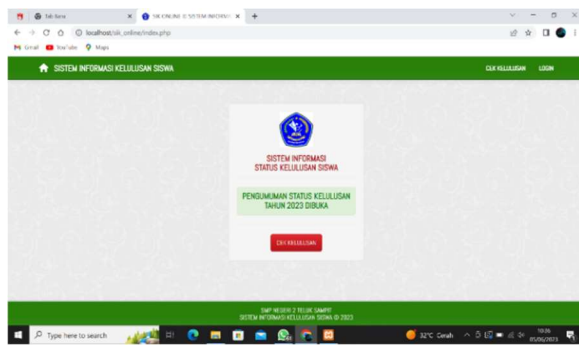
Tab Baru
SIK ONLINE :: SISTEM INFORMASI
+
localhost/sik_online/index.php
Gmail YouTube Maps

SISTEM INFORMASI KELULUSAN SISWA
CEK KELULUSAN LOGIN

SISTEM INFORMASI
STATUS KELULUSAN SISWA

PENGUMUMAN STATUS KELULUSAN
TAHUN 2023 DIBUKA

CEK KELULUSAN

SMP NEGERI 2 TELUK SAMPIT
SISTEM INFORMASI KELULUSAN SISWA © 2023

Type here to search
32°C Cerah
10:36
05/06/2023